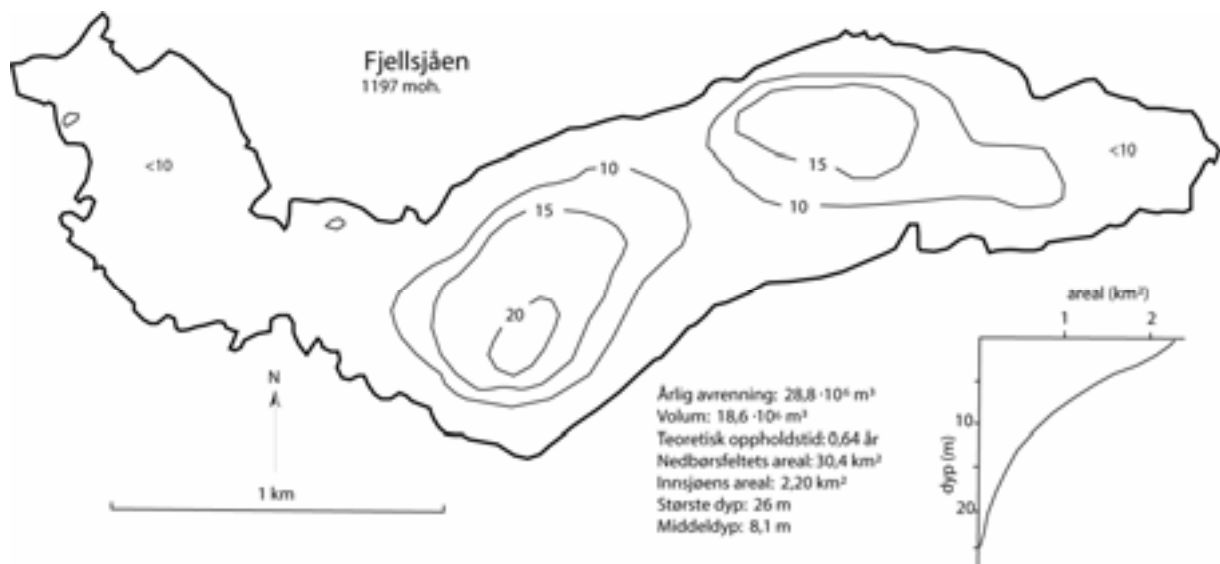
Fjellsjåen
1197 moh.

<10

10

15

20

15

10

<10

N

1 km

Årlig avrenning: 28,8 $\cdot10^6$ m$^3$
Volum: 18,6 $\cdot10^6$ m$^3$
Teoretisk oppholdstid: 0,64 år
Nedbørsfeltets areal: 30,4 km$^2$
Innsjøens areal: 2,20 km$^2$
Største dyp: 26 m
Middeldyp: 8,1 m

areal (km$^2$)
1
2
dyp (m)
10
20